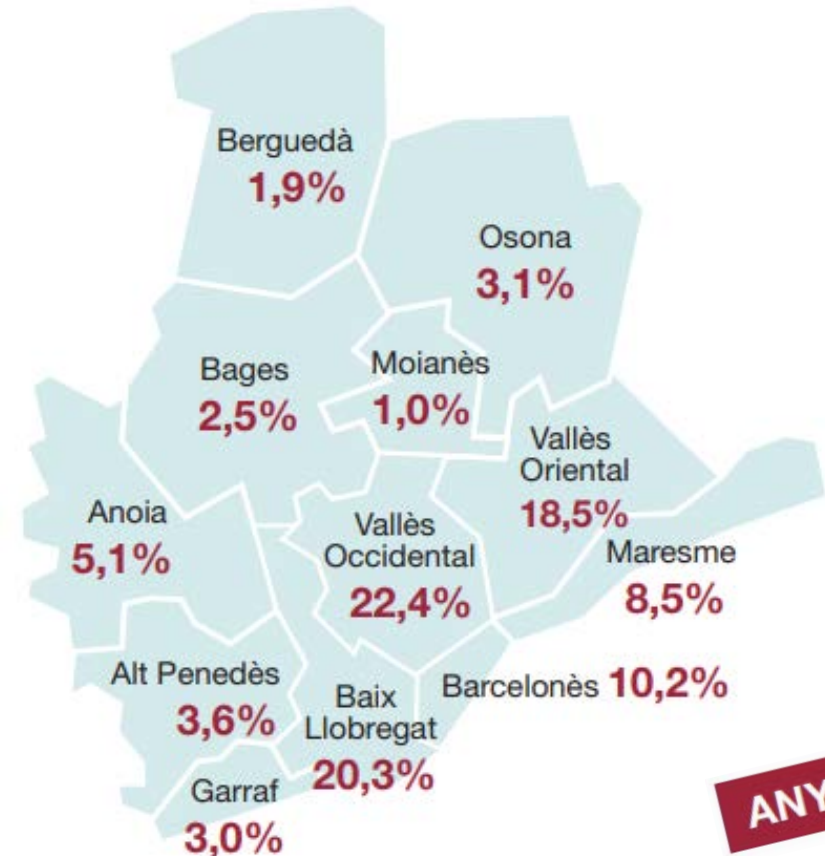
Berguedà
1,9%

Osona
3,1%

Bages
2,5%

Moianès
1,0%

Vallès Oriental
18,5%

Anoia
5,1%

Vallès Occidental
22,4%

Maresme
8,5%

Alt Penedès
3,6%

Baix Llobregat
20,3%

Barcelonès 10,2%

Garraf
3,0%

ANY